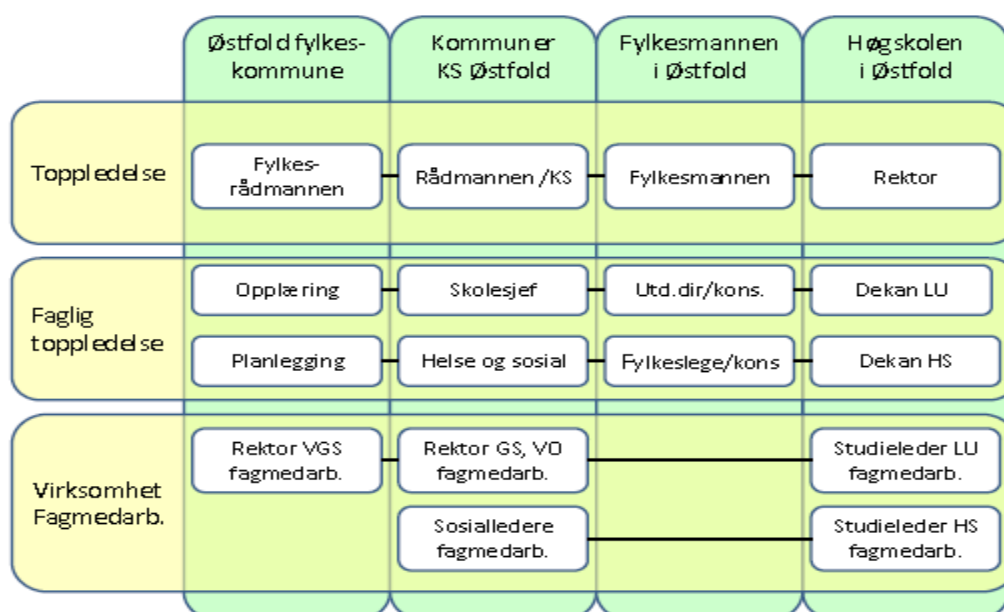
| | Østfold fylkeskommune | Kommuner KS Østfold | Fylkesmannen i Østfold | Høgskolen i Østfold |
|---|---|---|---|---|
| Toppledelse | Fylkesrådmannen | Rådmannen /KS | Fylkesmannen | Rektor |
| Faglig toppledelse | Opplæring | Skolesjef | Utd.dir/kons. | Dekan LU |
| | Planlegging | Helse og sosial | Fylkeslege/kons | Dekan HS |
| Virksomhet Fagmedarb. | Rektor VGS fagmedarb. | Rektor GS, VO fagmedarb. | | Studieleder LU fagmedarb. |
| | | Sosialledere fagmedarb. | | Studieleder HS fagmedarb. |